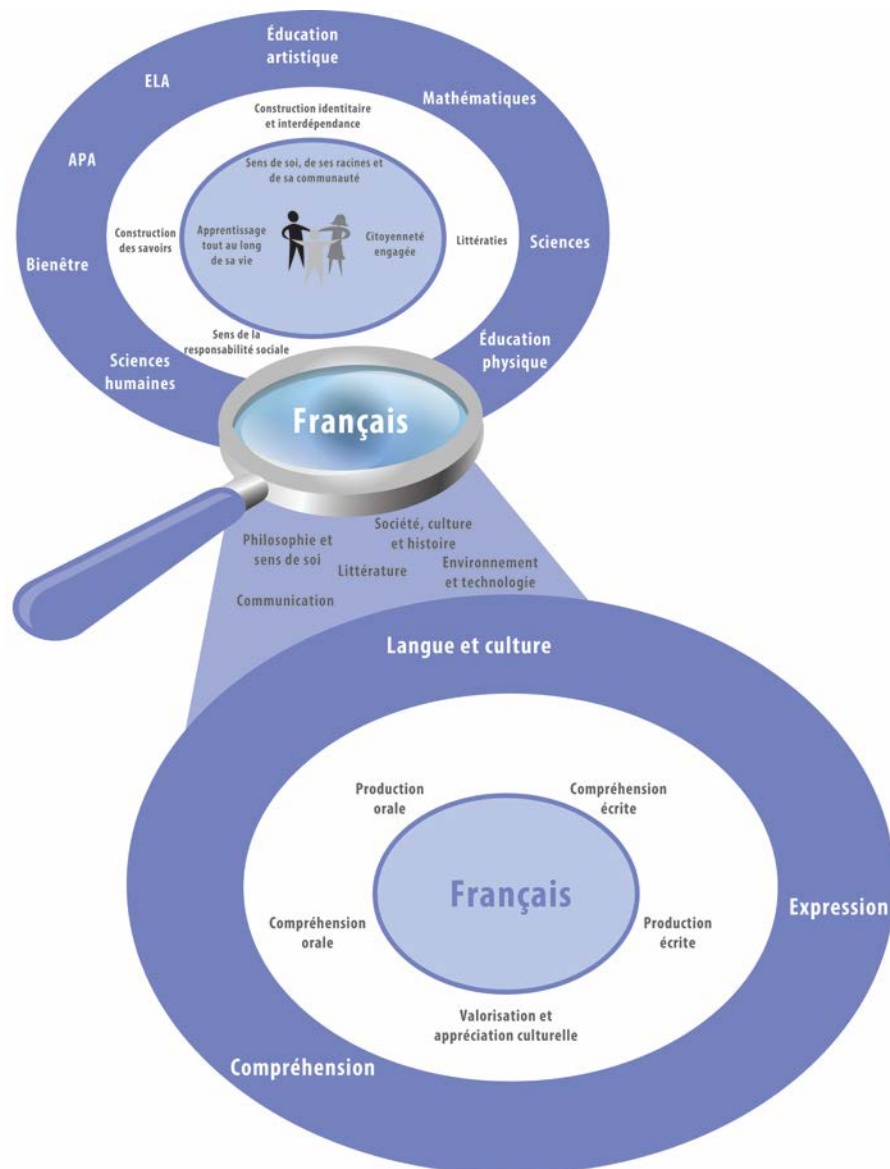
Éducation artistique

ELA

Mathématiques

Construction identitaire et interdépendance

APA

Sens de soi, de ses racines et de sa communauté

Construction des savoirs

Apprentissage tout au long de sa vie

Citoyenneté engagée

Littératies

Sciences

Bienêtre

Sens de la responsabilité sociale

Sciences humaines

Éducation physique

Français

Société, culture et histoire

Philosophie et sens de soi

Littérature

Environnement et technologie

Communication

Langue et culture

Production orale

Compréhension écrite

Français

Compréhension orale

Production écrite

Expression

Valorisation et appréciation culturelle

Compréhension